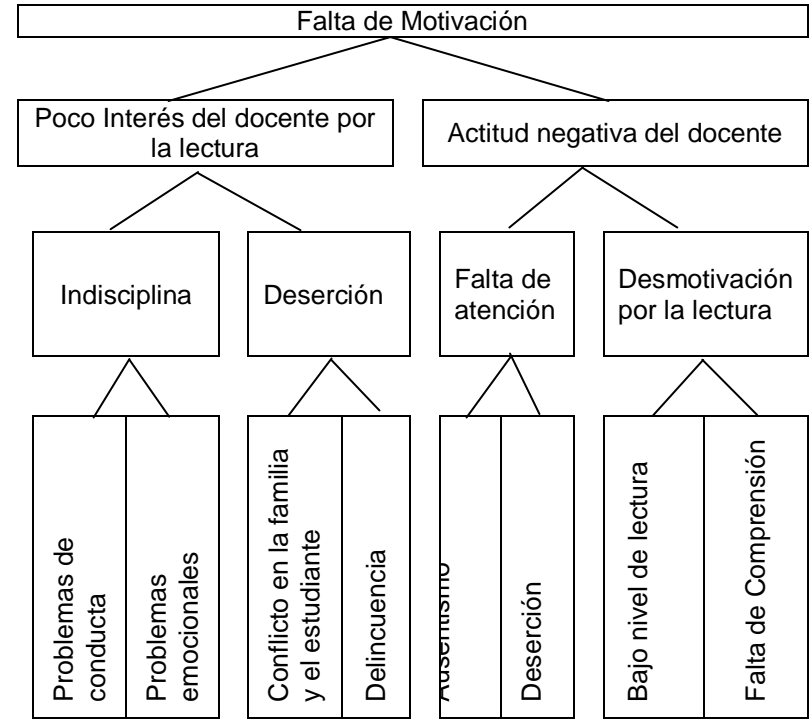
Falta de Motivación

Poco Interés del docente por la lectura

Actitud negativa del docente

Indisciplina

Deserción

Falta de atención

Desmotivación por la lectura

Problemas de conducta

Problemas emocionales

Conflicto en la familia y el estudiante

Delincuencia

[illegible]

Deserción

Bajo nivel de lectura

Falta de Comprensión